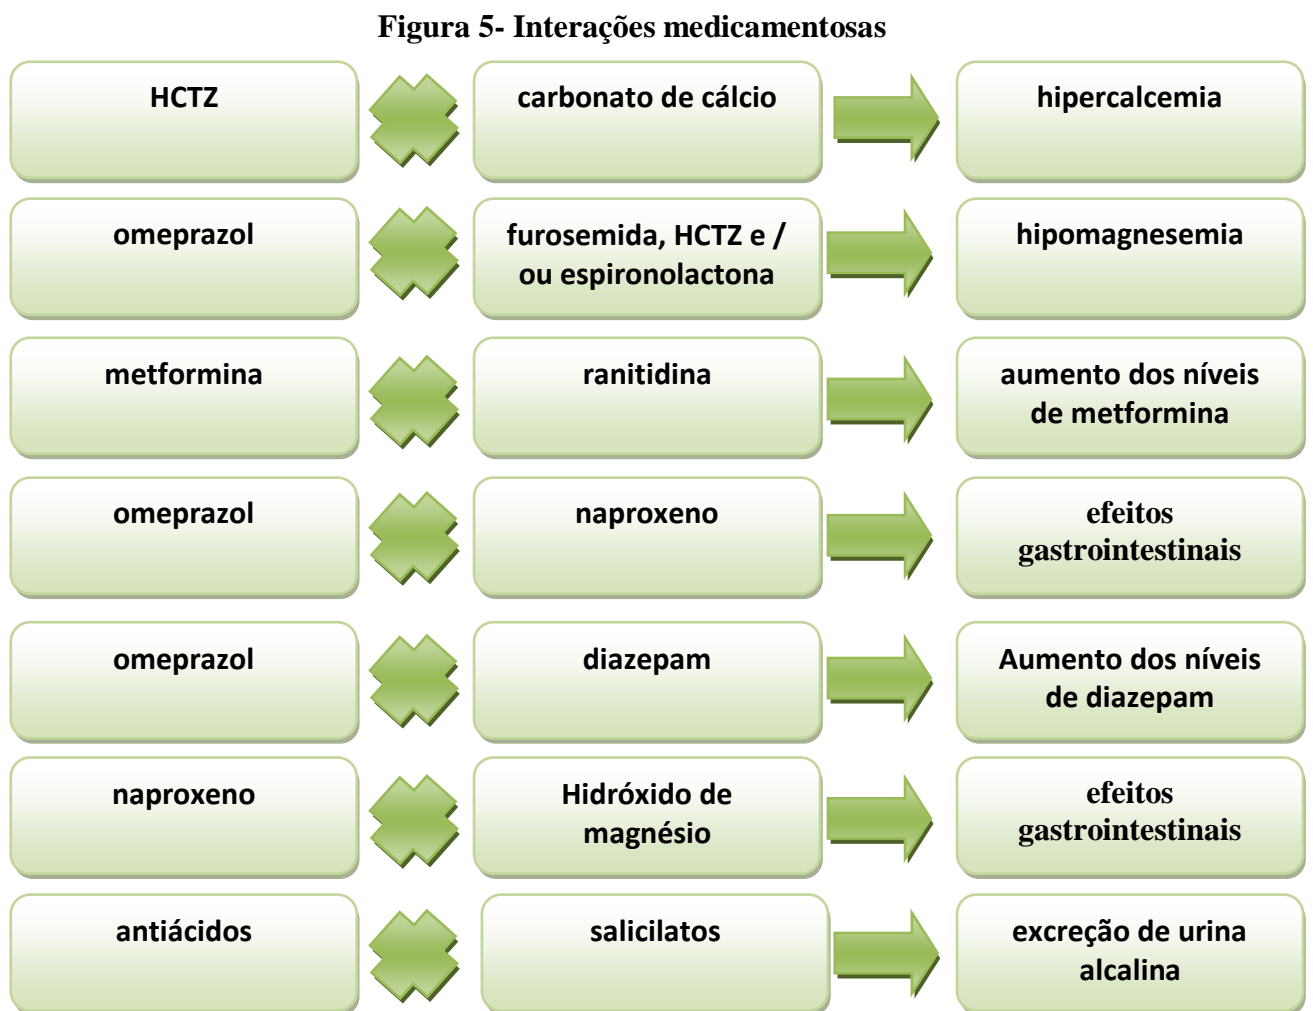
Figura 5- Interações medicamentosas

HCTZ

carbonato de cálcio

hipercalcemia

omeprazol

furosemida, HCTZ e / ou espironolactona

hipomagnesemia

metformina

ranitidina

aumento dos níveis de metformina

omeprazol

naproxeno

efeitos gastrointestinais

omeprazol

diazepam

Aumento dos níveis de diazepam

naproxeno

Hidróxido de magnésio

efeitos gastrointestinais

antiácidos

salicilatos

excreção de urina alcalina